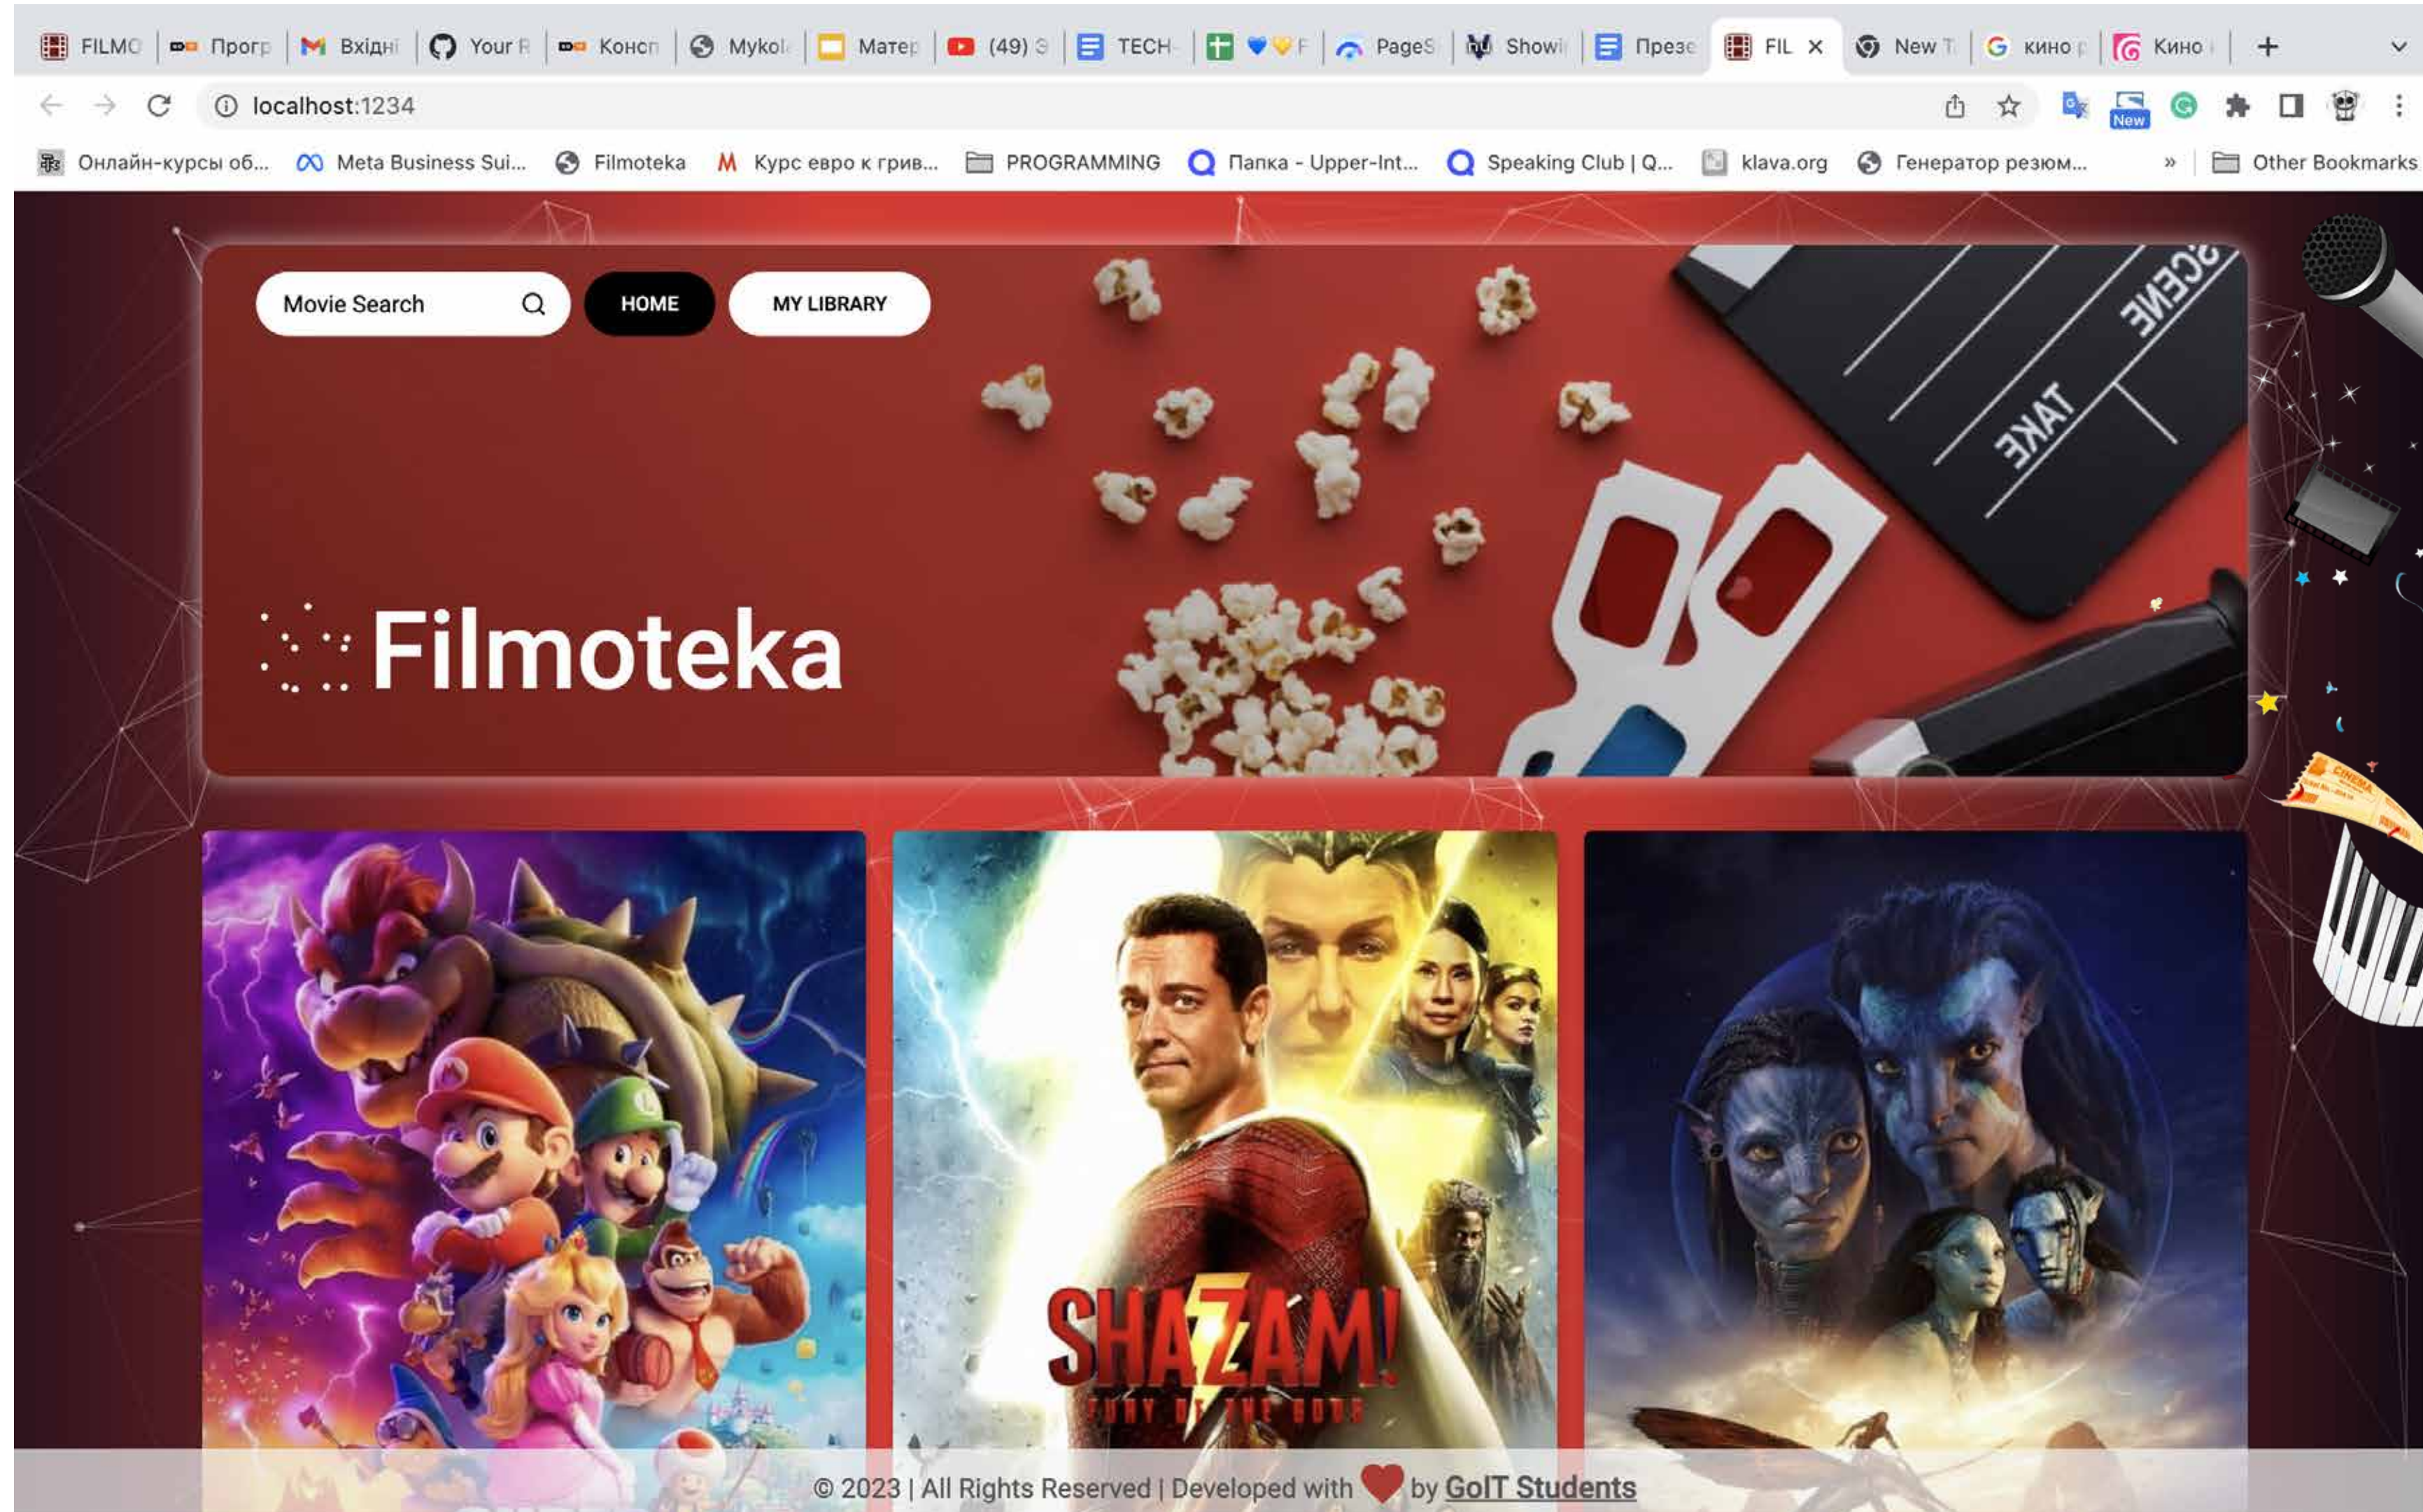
FILMO | Прогр | Вхідні | Your R | Консп | Mykol | Матер | (49) | TECH | F | PageS | Show | Презе | FIL × | New T | кино | Кино | +

localhost:1234

New

Онлайн-курсы об... | Meta Business Sui... | Filmoteka | Курс евро к грив... | PROGRAMMING | Папка - Upper-Int... | Speaking Club | Q... | klava.org | Генератор резюм... | » | Other Bookmarks

Movie Search

HOME

MY LIBRARY

SCENE

TAKE

Filmoteka

CINEMA

SHAZAM!

FURY OF THE GODS

© 2023 | All Rights Reserved | Developed with by GoIT Students